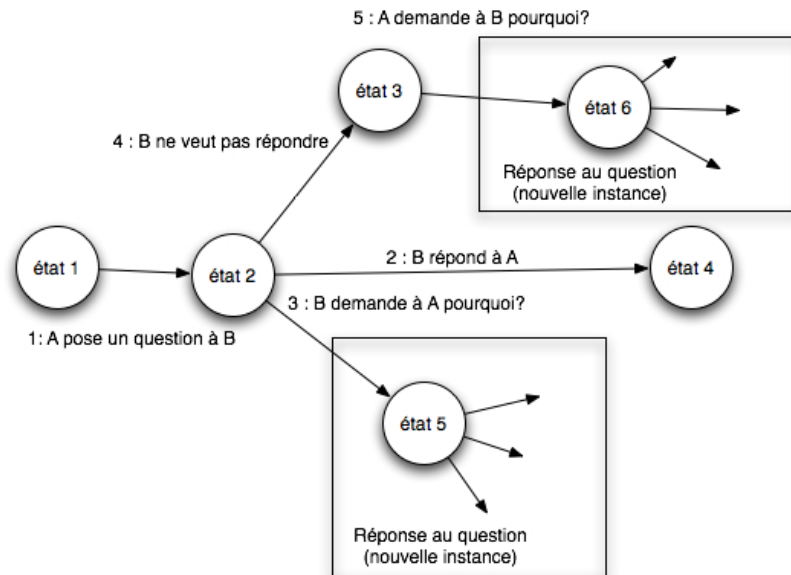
5 : A demande à B pourquoi?

état 3

état 6

4 : B ne veut pas répondre

Réponse au question (nouvelle instance)

état 1

état 2

2 : B répond à A

état 4

3 : B demande à A pourquoi?

1: A pose un question à B

état 5

Réponse au question (nouvelle instance)